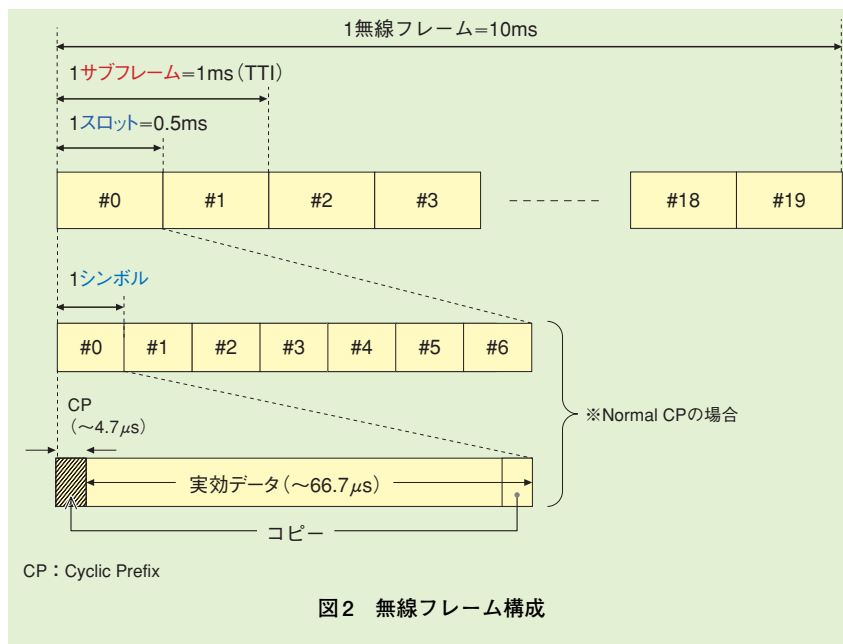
1無線フレーム=10ms

1サブフレーム=1ms（TTI）

1スロット=0.5ms

| #0 | #1 | #2 | #3 | - - - - - - | #18 | #19 |
|---|---|---|---|---|---|---|

1シンボル

| #0 | #1 | #2 | #3 | #4 | #5 | #6 |
|---|---|---|---|---|---|---|

CP
（～4.7$\mu$s）

実効データ（～66.7$\mu$s）

コピー

※Normal CPの場合

CP：Cyclic Prefix

図2　無線フレーム構成